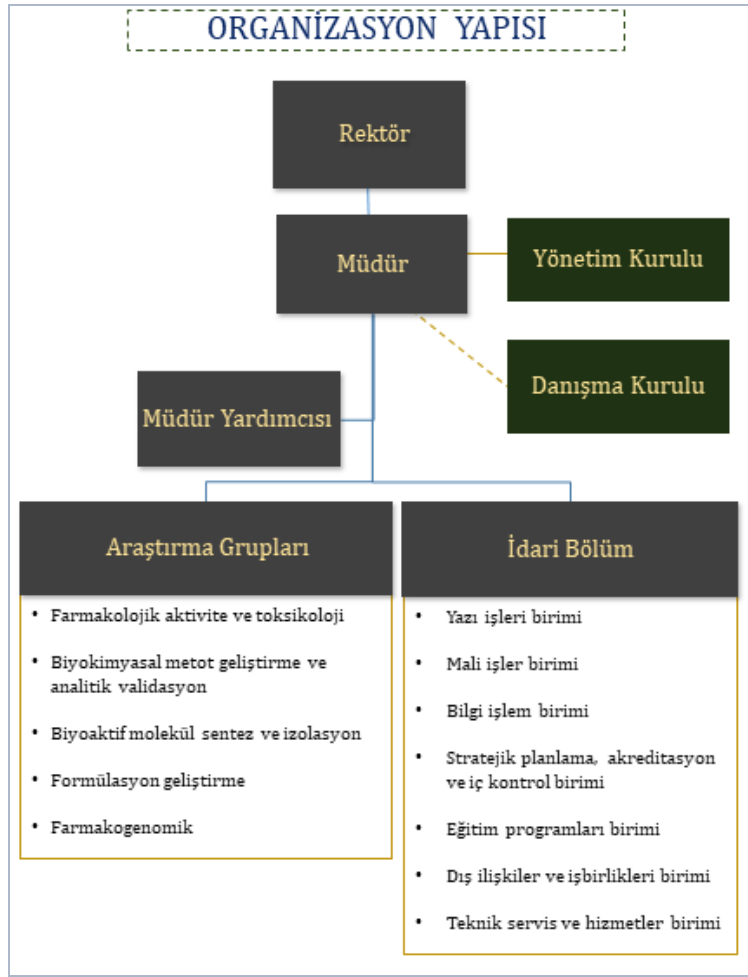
ORGANİZASYON YAPISI

Rektör

Müdür

Yönetim Kurulu

Danışma Kurulu

Müdür Yardımcısı

Araştırma Grupları

- Farmakolojik aktivite ve toksikoloji
- Biyokimyasal metot geliştirme ve analitik validasyon
- Biyoaktif molekül sentez ve izolasyon
- Formülasyon geliştirme
- Farmakogenomik

İdari Bölüm

- Yazı işleri birimi
- Mali işler birimi
- Bilgi işlem birimi
- Stratejik planlama, akreditasyon ve iç kontrol birimi
- Eğitim programları birimi
- Dış ilişkiler ve işbirlikleri birimi
- Teknik servis ve hizmetler birimi